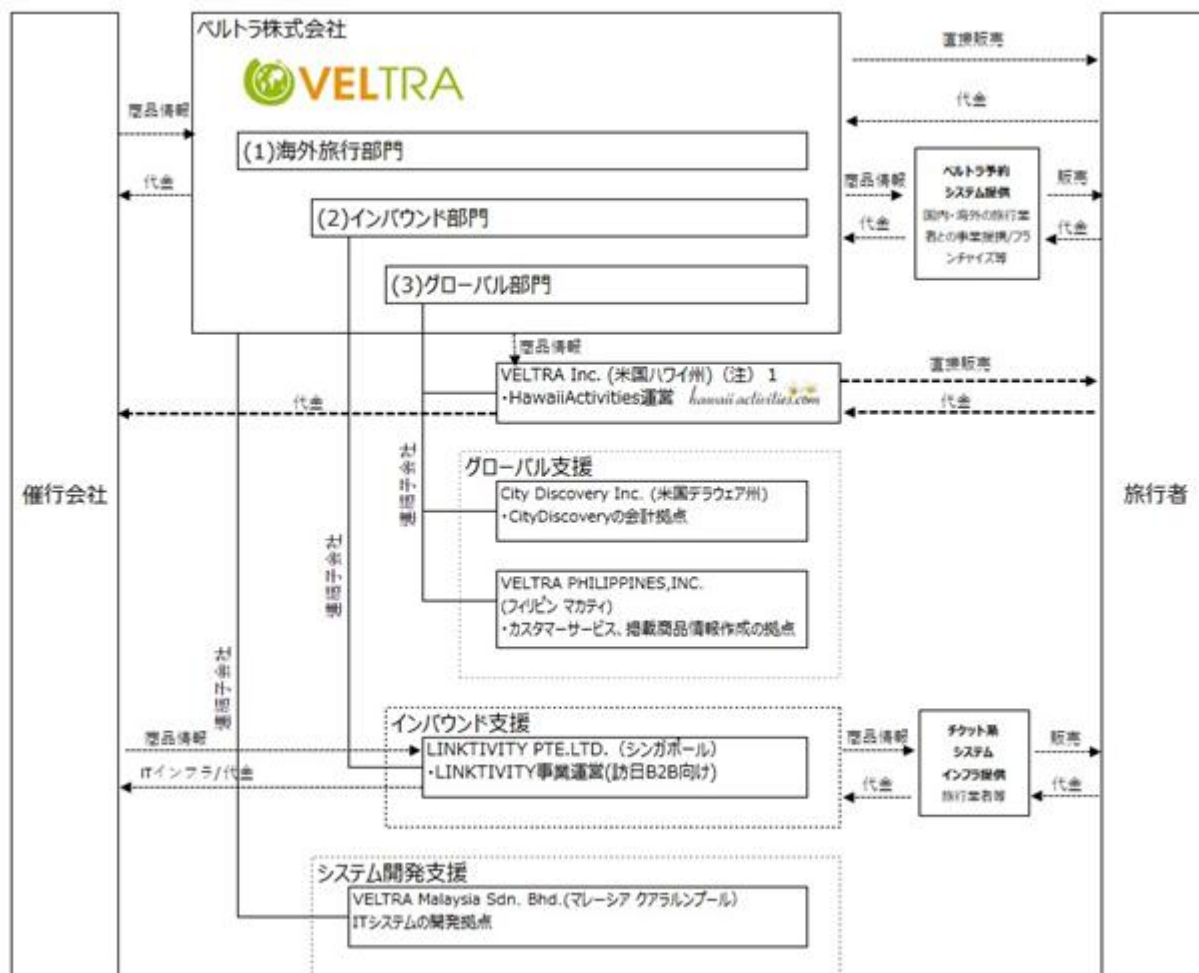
ベルトラ株式会社

VELTRA

(1)海外旅行部門

(2)インバウンド部門

(3)グローバル部門

商品情報

代金

直接販売

代金

商品情報

代金

ベルトラ予約システム提供
国内・海外の旅行業者との事業提携/フランチャイズ等

販売

代金

商品情報

VELTRA Inc. (米国ハワイ州) (注) 1
・HawaiiActivities運営 hawaii activities.com

直接販売

代金

代金

業務委託

グローバル支援

City Discovery Inc. (米国デラウェア州)
・CityDiscoveryの会計拠点

VELTRA PHILIPPINES,INC.
(フィリピン マカティ)
・カスタマーサービス、掲載商品情報作成の拠点

業務委託

催行会社

旅行者

業務委託

インバウンド支援

商品情報

LINKTIVITY PTE.LTD. (シンガポール)
・LINKTIVITY事業運営(訪日B2B向け)

ITインフラ/代金

商品情報

代金

チケット系システムインフラ提供
旅行業者等

販売

代金

システム開発支援

VELTRA Malaysia Sdn. Bhd.(マレーシア クアラルンプール)
ITシステムの開発拠点